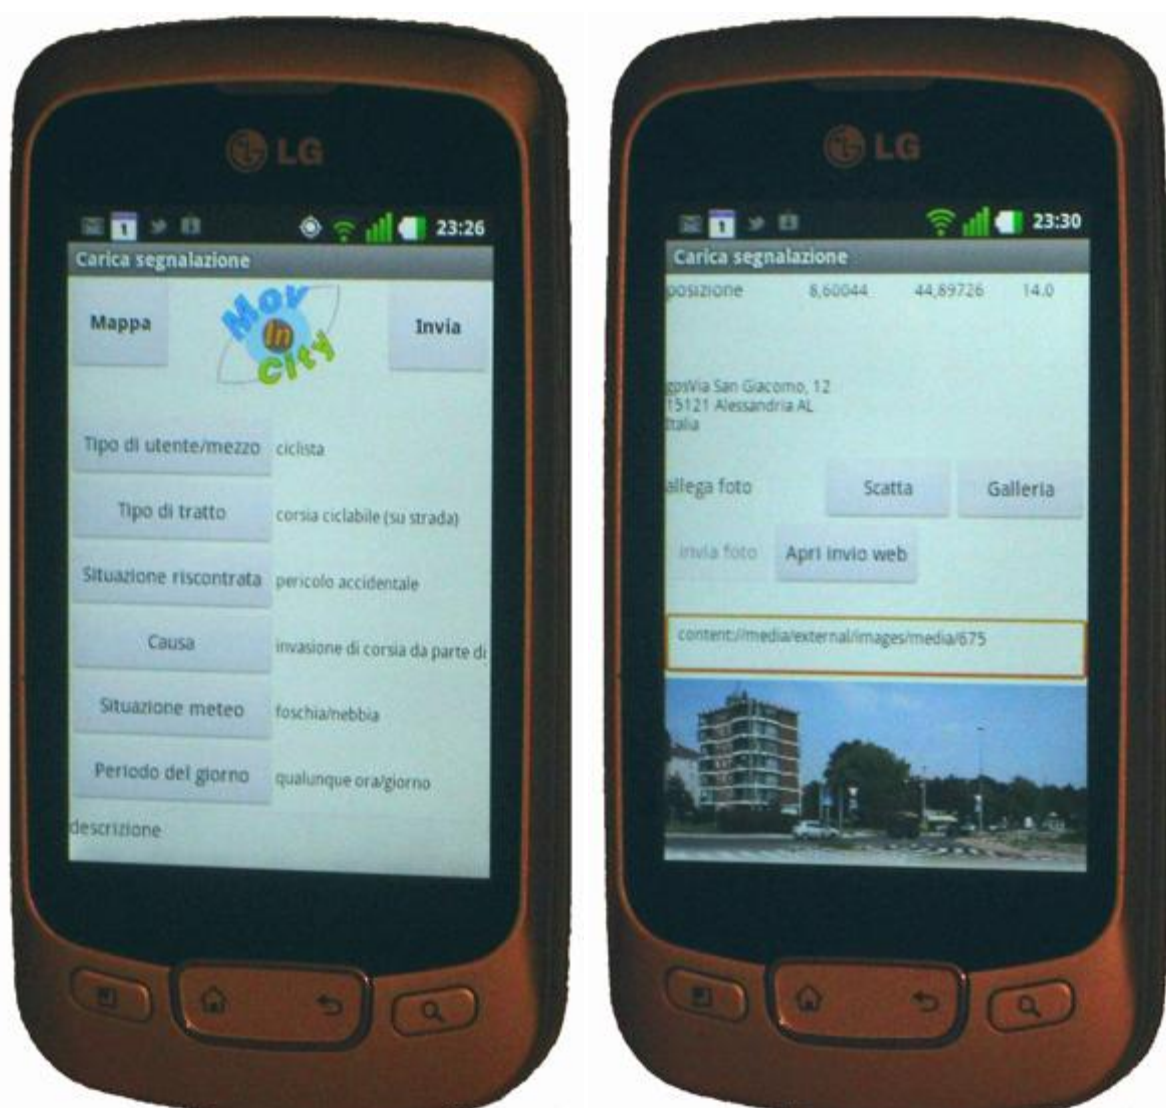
LG

1 23:26

Carica segnalazione

Mappa

Mov In City

Invia

Tipo di utente/mezzo ciclista

Tipo di tratto corsia ciclabile (su strada)

Situazione riscontrata pericolo accidentale

Causa invasione di corsia da parte di

Situazione meteo foschia/nebbia

Periodo del giorno qualunque ora/giorno

descrizione

LG

1 23:30

Carica segnalazione

posizione 8,60044 44,89726 14.0

gpsVia San Giacomo, 12
15121 Alessandria AL
Italia

allega foto

Scatta

Galleria

invia foto

Apri invio web

content://media/external/images/media/675